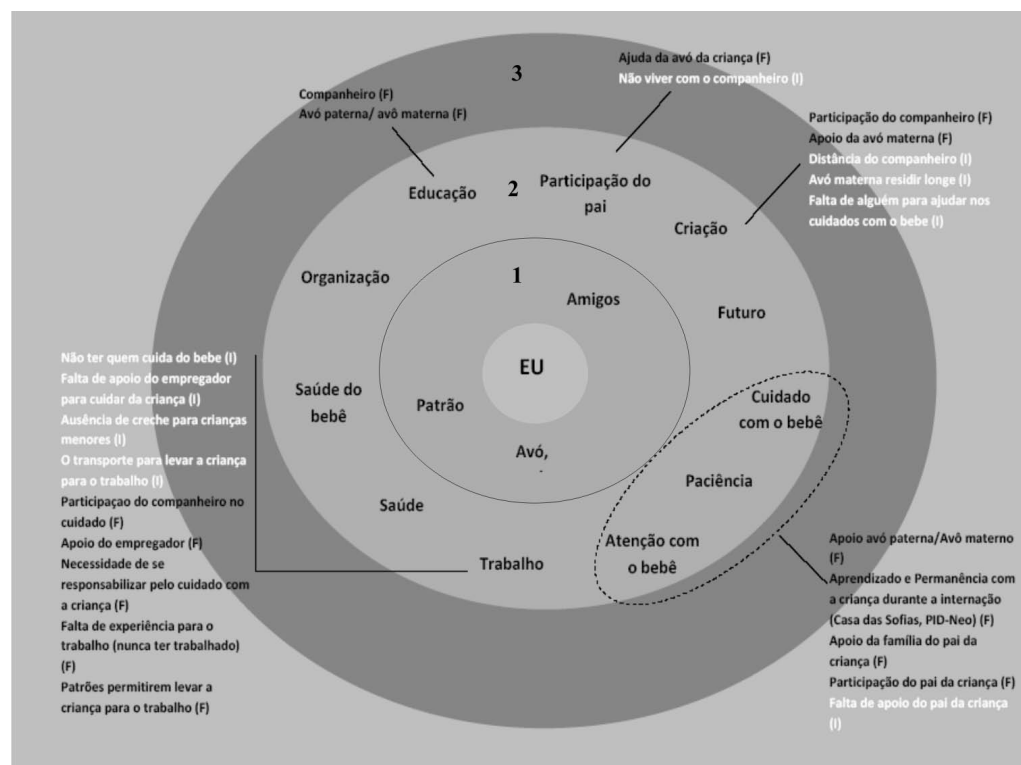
3

Companheiro (F)
Avó paterna/ avô materna (F)

Ajuda da avó da criança (F)
Não viver com o companheiro (I)

Participação do companheiro (F)
Apoio da avó materna (F)
Distância do companheiro (I)
Avó materna residir longe (I)
Falta de alguém para ajudar nos cuidados com o bebe (I)

Educação

2

Participação do pai

Criação

Organização

1

Amigos

Futuro

EU

Patrão

Avó,

Saúde do bebê

Saúde

Trabalho

Cuidado com o bebê

Paciência

Atenção com o bebê

Não ter quem cuida do bebe (I)
Falta de apoio do empregador para cuidar da criança (I)
Ausência de creche para crianças menores (I)
O transporte para levar a criança para o trabalho (I)
Participaçao do companheiro no cuidado (F)
Apoio do empregador (F)
Necessidade de se responsabilizar pelo cuidado com a criança (F)
Falta de experiência para o trabalho (nunca ter trabalhado) (F)
Patrões permitirem levar a criança para o trabalho (F)

Apoio avó paterna/Avô materno (F)
Aprendizado e Permanência com a criança durante a internação (Casa das Sofias, PID-Neo) (F)
Apoio da família do pai da criança (F)
Participação do pai da criança (F)
Falta de apoio do pai da criança (I)